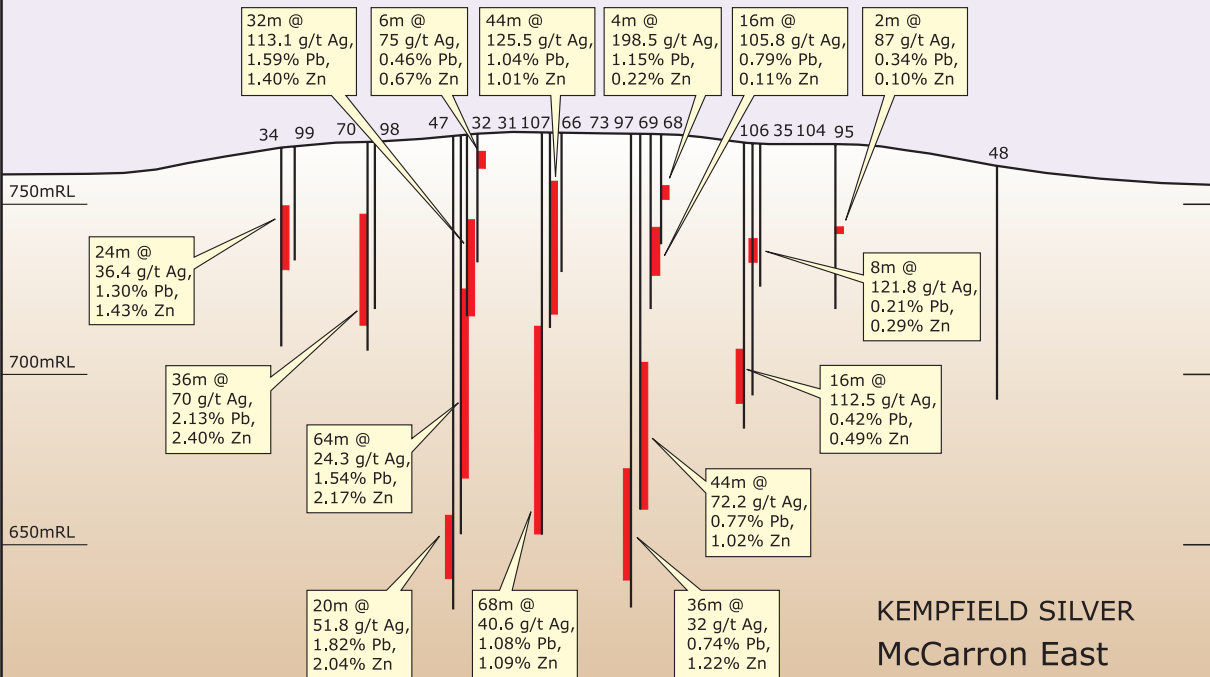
32m @
113.1 g/t Ag,
1.59% Pb,
1.40% Zn

6m @
75 g/t Ag,
0.46% Pb,
0.67% Zn

44m @
125.5 g/t Ag,
1.04% Pb,
1.01% Zn

4m @
198.5 g/t Ag,
1.15% Pb,
0.22% Zn

16m @
105.8 g/t Ag,
0.79% Pb,
0.11% Zn

2m @
87 g/t Ag,
0.34% Pb,
0.10% Zn

34 99 70 98 47 32 31 107 66 73 97 69 68 106 35 104 95 48

750mRL

24m @
36.4 g/t Ag,
1.30% Pb,
1.43% Zn

8m @
121.8 g/t Ag,
0.21% Pb,
0.29% Zn

700mRL

36m @
70 g/t Ag,
2.13% Pb,
2.40% Zn

16m @
112.5 g/t Ag,
0.42% Pb,
0.49% Zn

64m @
24.3 g/t Ag,
1.54% Pb,
2.17% Zn

44m @
72.2 g/t Ag,
0.77% Pb,
1.02% Zn

650mRL

20m @
51.8 g/t Ag,
1.82% Pb,
2.04% Zn

68m @
40.6 g/t Ag,
1.08% Pb,
1.09% Zn

36m @
32 g/t Ag,
0.74% Pb,
1.22% Zn

KEMPFIELD SILVER
McCarron East